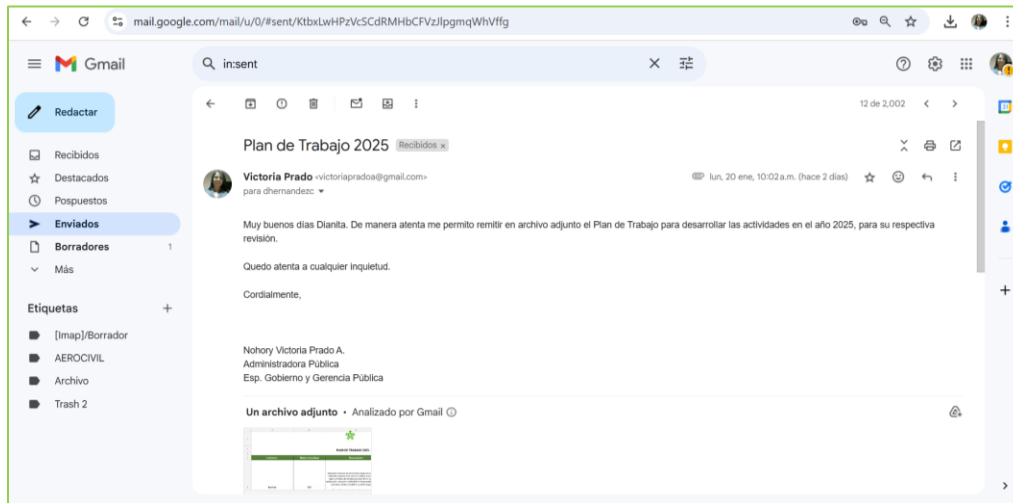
mail.google.com/mail/u/0/#sent/KtbxLwHPzVcSCdRMHbCFVzJlpgmqWhVffg

Gmail

in:sent

Redactar

Recibidos
Destacados
Pospuestos
Enviados
Borradores 1
Más

Etiquetas +
[Imap]/Borrador
AEROCIVIL
Archivo
Trash 2

12 de 2,002

Plan de Trabajo 2025 Recibidos ×

Victoria Prado <victoriapradoa@gmail.com>
para dhernandezc

lun, 20 ene, 10:02 a.m. (hace 2 días)

Muy buenos días Dianita. De manera atenta me permito remitir en archivo adjunto el Plan de Trabajo para desarrollar las actividades en el año 2025, para su respectiva revisión.

Quedo atenta a cualquier inquietud.

Cordialmente,

Nohory Victoria Prado A.
Administradora Pública
Esp. Gobierno y Gerencia Pública

Un archivo adjunto • Analizado por Gmail

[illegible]